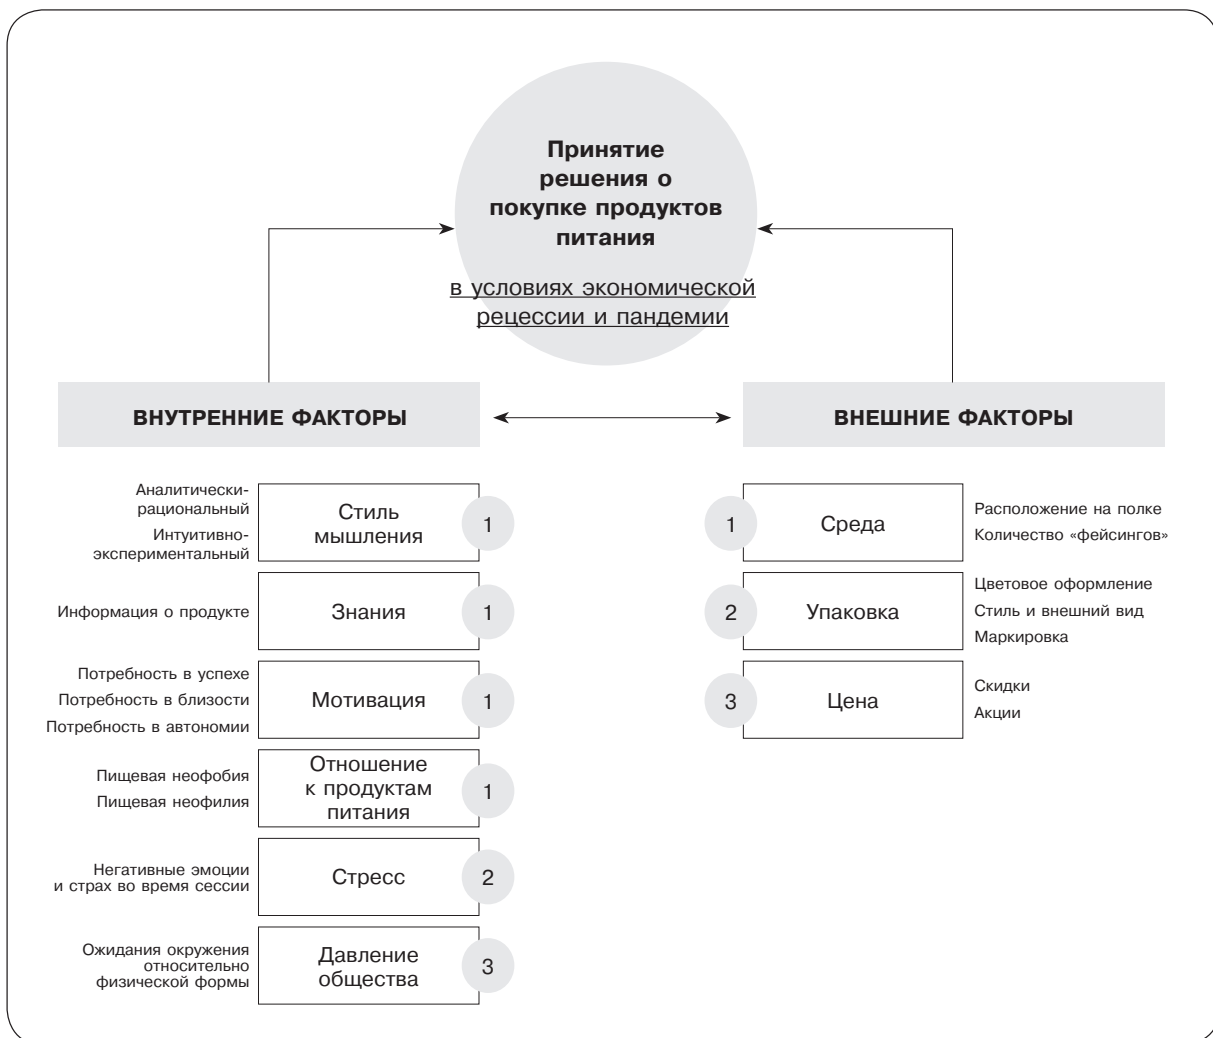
Принятие решения о покупке продуктов питания

в условиях экономической рецессии и пандемии

ВНУТРЕННИЕ ФАКТОРЫ

ВНЕШНИЕ ФАКТОРЫ

Аналитически-рациональный
Интуитивно-экспериментальный

Стиль мышления 1

Информация о продукте

Знания 1

Потребность в успехе
Потребность в близости
Потребность в автономии

Мотивация 1

Пищевая неофобия
Пищевая неофилия

Отношение к продуктам питания 1

Негативные эмоции и страх во время сессии

Стресс 2

Ожидания окружения относительно физической формы

Давление общества 3

1 Среда

Расположение на полке
Количество «фейсингов»

2 Упаковка

Цветовое оформление
Стиль и внешний вид
Маркировка

3 Цена

Скидки
Акции